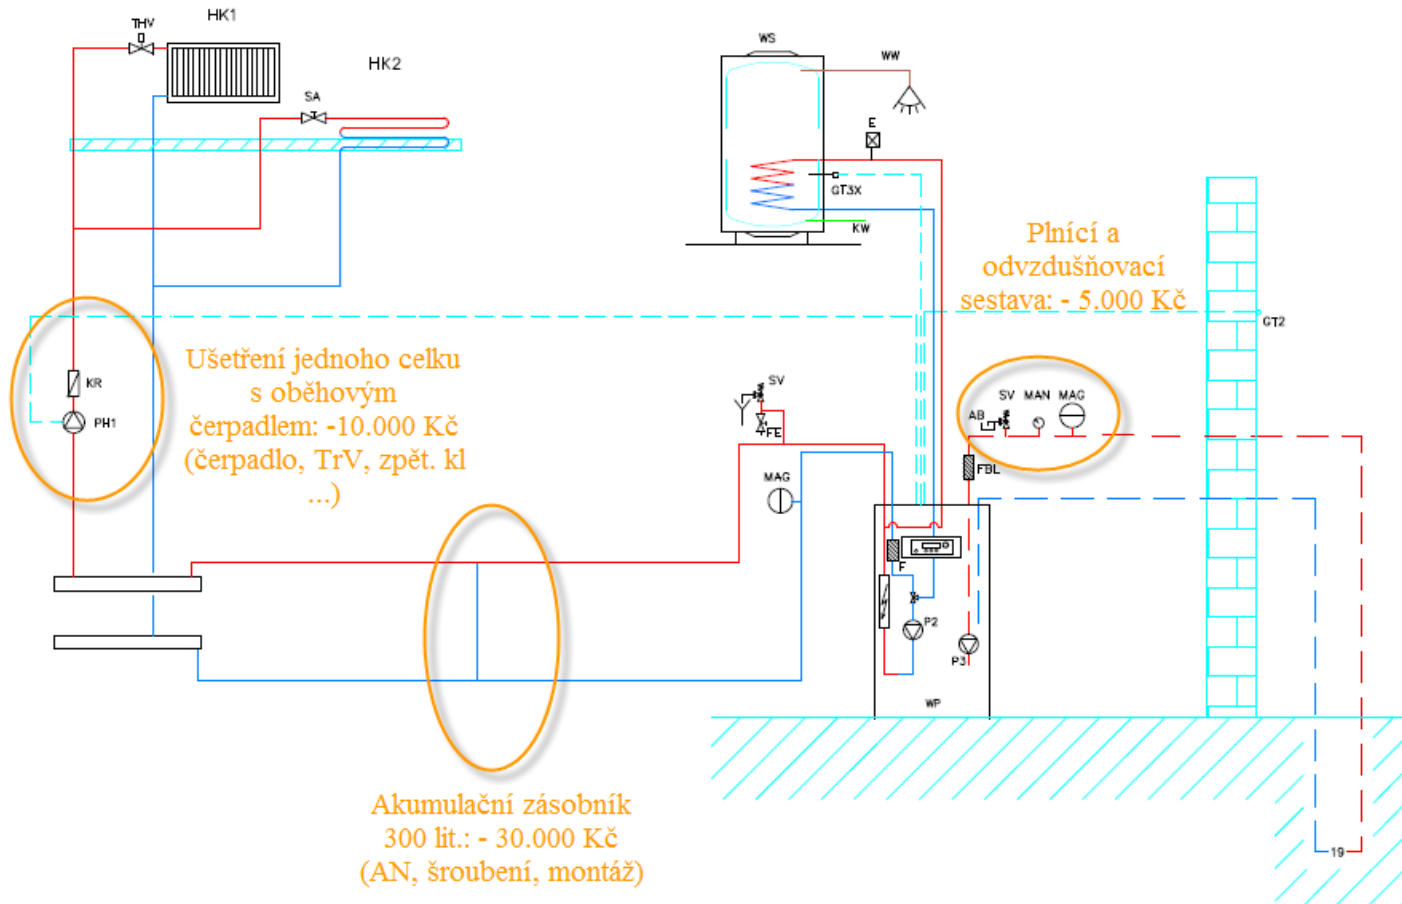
THV
HK1
HK2
SA
WS
WW
E
GT3X
KW
Plnící a odvzdušňovací sestava: - 5.000 Kč
GT2
KR
PH1
Ušetření jednoho celku s oběhovým čerpadlem: -10.000 Kč (čerpadlo, TrV, zpět. kl ...)
SV
FE
SV MAN MAG
AB
FBL
MAG
F
P2
P3
WP
Akumulační zásobník 300 lit.: - 30.000 Kč (AN, šroubení, montáž)
19